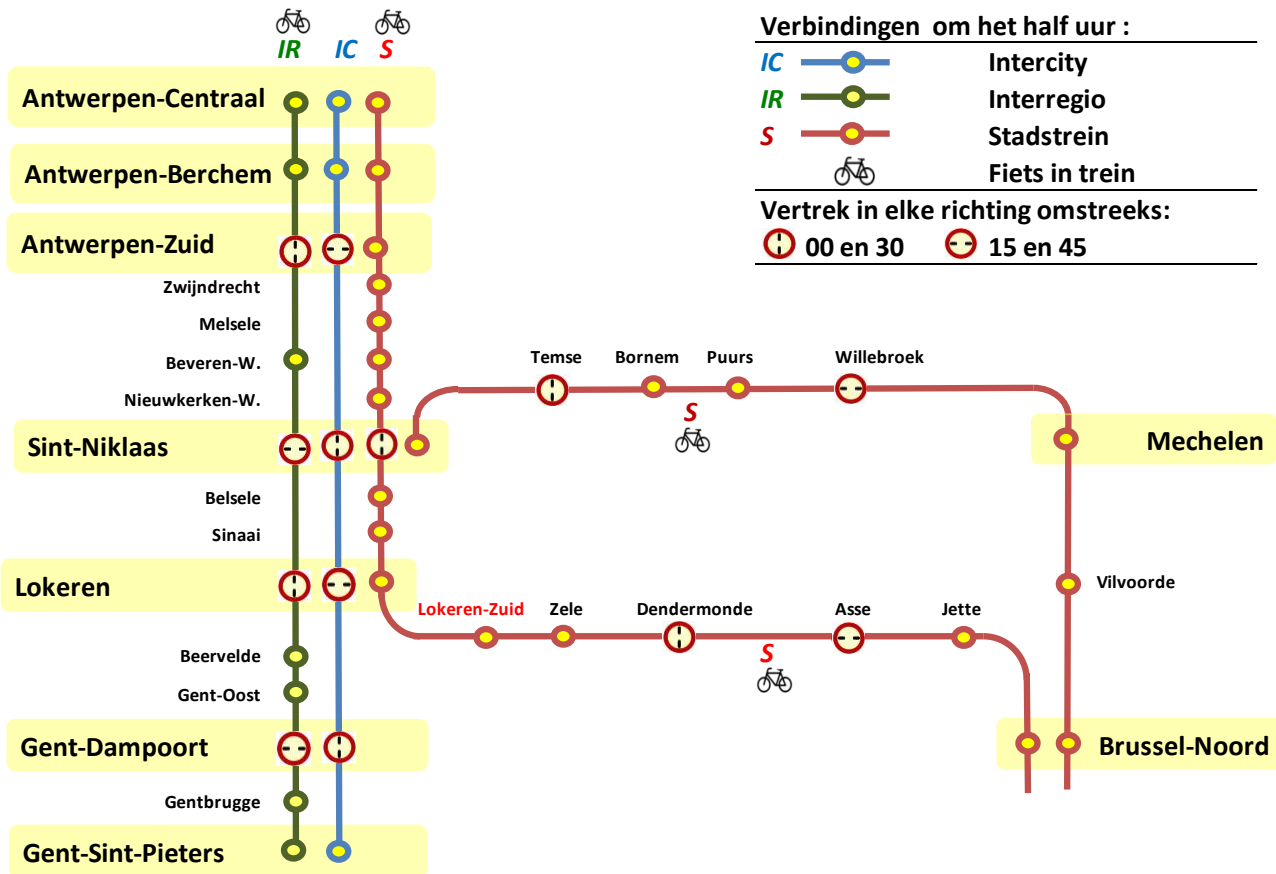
IR IC S

Verbindingen om het half uur :

IC Intercity
IR Interregio
S Stadstrein
Fiets in trein

Vertrek in elke richting omstreeks:
00 en 30 15 en 45

Antwerpen-Centraal
Antwerpen-Berchem
Antwerpen-Zuid
Zwijndrecht
Melsele
Beveren-W.
Nieuwkerken-W.
Sint-Niklaas
Belsele
Sinaai
Lokeren
Beervelde
Gent-Oost
Gent-Dampoort
Gentbrugge
Gent-Sint-Pieters

Temse
Bornem
Puurs
Willebroek
S
Mechelen
Vilvoorde

Lokeren-Zuid
Zele
Dendermonde
Asse
Jette
S
Brussel-Noord